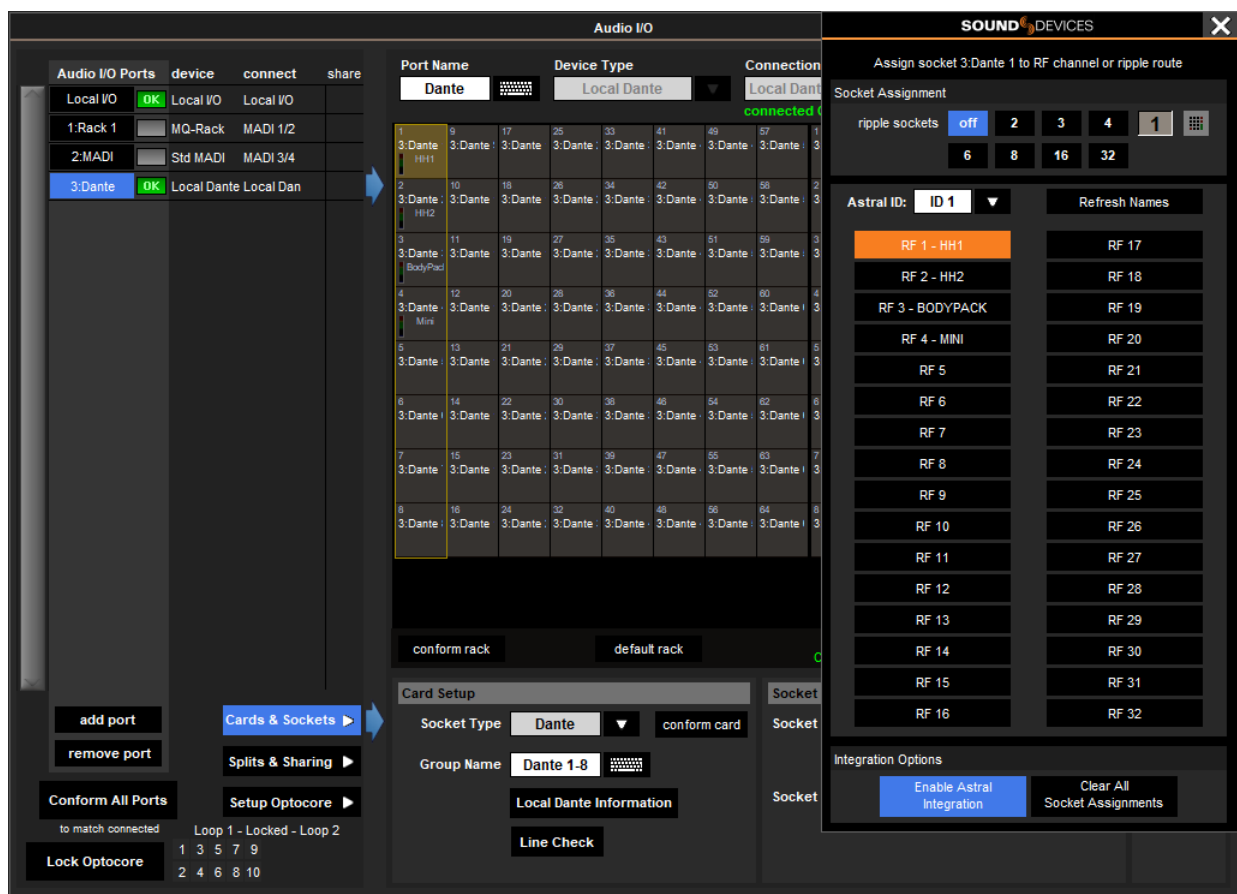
Audio I/O

Audio I/O Ports | device | connect | share

Local I/O OK Local I/O Local I/O
1:Rack 1 MQ-Rack MADI 1/2
2:MADI Std MADI MADI 3/4
3:Dante OK Local Dante Local Dan

add port
remove port
Conform All Ports
to match connected
Lock Optocore

Cards & Sockets ▶
Splits & Sharing ▶
Setup Optocore ▶

Loop 1 - Locked - Loop 2
1 3 5 7 9
2 4 6 8 10

Port Name
Dante
Device Type
Local Dante
Connection
Local Dant
connected

1 3:Dante HH1
2 3:Dante HH2
3 3:Dante BodyPac
4 3:Dante Mini
5 3:Dante
6 3:Dante
7 3:Dante
8 3:Dante
9 3:Dante
10 3:Dante
11 3:Dante
12 3:Dante
13 3:Dante
14 3:Dante
15 3:Dante
16 3:Dante
17 3:Dante
18 3:Dante
19 3:Dante
20 3:Dante
21 3:Dante
22 3:Dante
23 3:Dante
24 3:Dante
25 3:Dante
26 3:Dante
27 3:Dante
28 3:Dante
29 3:Dante
30 3:Dante
31 3:Dante
32 3:Dante
33 3:Dante
34 3:Dante
35 3:Dante
36 3:Dante
37 3:Dante
38 3:Dante
39 3:Dante
40 3:Dante
41 3:Dante
42 3:Dante
43 3:Dante
44 3:Dante
45 3:Dante
46 3:Dante
47 3:Dante
48 3:Dante
49 3:Dante
50 3:Dante
51 3:Dante
52 3:Dante
53 3:Dante
54 3:Dante
55 3:Dante
56 3:Dante
57 3:Dante
58 3:Dante
59 3:Dante
60 3:Dante
61 3:Dante
62 3:Dante
63 3:Dante
64 3:Dante

conform rack
default rack

Card Setup
Socket Type Dante ▼ conform card
Group Name Dante 1-8
Local Dante Information
Line Check

Socket
Socket
Socket

SOUND DEVICES
Assign socket 3:Dante 1 to RF channel or ripple route
Socket Assignment
ripple sockets off 2 3 4 1
6 8 16 32
Astral ID: ID 1 ▼
Refresh Names

RF 1 - HH1
RF 2 - HH2
RF 3 - BODYPACK
RF 4 - MINI
RF 5
RF 6
RF 7
RF 8
RF 9
RF 10
RF 11
RF 12
RF 13
RF 14
RF 15
RF 16
RF 17
RF 18
RF 19
RF 20
RF 21
RF 22
RF 23
RF 24
RF 25
RF 26
RF 27
RF 28
RF 29
RF 30
RF 31
RF 32

Integration Options
Enable Astral Integration
Clear All Socket Assignments